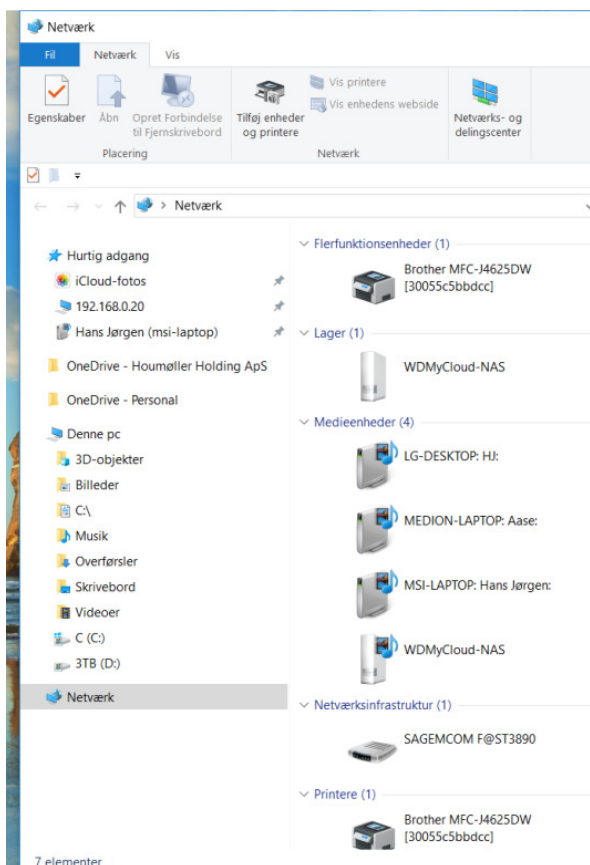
Netværk

Fil Netværk Vis

Egenskaber Åbn Opret Forbindelse til Fjernskrivebord
Placering

Tilføj enheder og printere
Vis printere
Vis enhedens webside
Netværk

Netværks- og delingscenter

Netværk

Hurtig adgang
iCloud-fotos
192.168.0.20
Hans Jørgen (msi-laptop)
OneDrive - Houmøller Holding ApS
OneDrive - Personal
Denne pc
3D-objekter
Billeder
C:\
Musik
Overførsler
Skrivebord
Videoer
C (C:)
3TB (D:)
Netværk

Flerfunktionsenheder (1)
Brother MFC-J4625DW [30055c5bbdcc]

Lager (1)
WDMyCloud-NAS

Medieenheder (4)
LG-DESKTOP: HJ:
MEDION-LAPTOP: Aase:
MSI-LAPTOP: Hans Jørgen:
WDMyCloud-NAS

Netværksinfrastruktur (1)
SAGEMCOM F@ST3890

Printere (1)
Brother MFC-J4625DW [30055c5bbdcc]

7 elementer